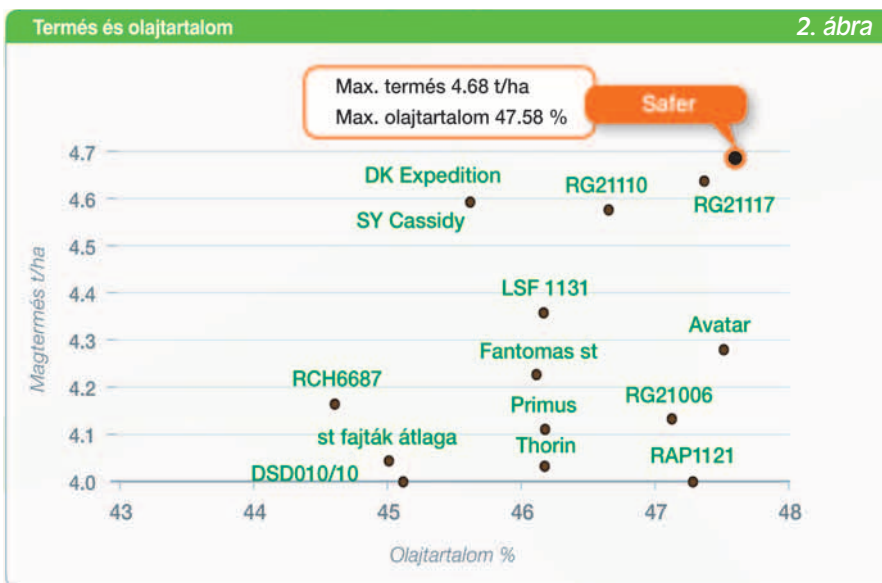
Termés és olajtartalom

2. ábra

Max. termés 4.68 t/ha
Max. olajtartalom 47.58 %

Safer

Magtermés t/ha

4.7
4.6
4.5
4.4
4.3
4.2
4.1
4.0

DK Expedition
SY Cassidy
RG21110
RG21117
LSF 1131
Avatar
Fantomas st
RCH6687
Primus
RG21006
st fajták átlaga
Thorin
DSD010/10
RAP1121

43
44
45
46
47
48

Olajtartalom %